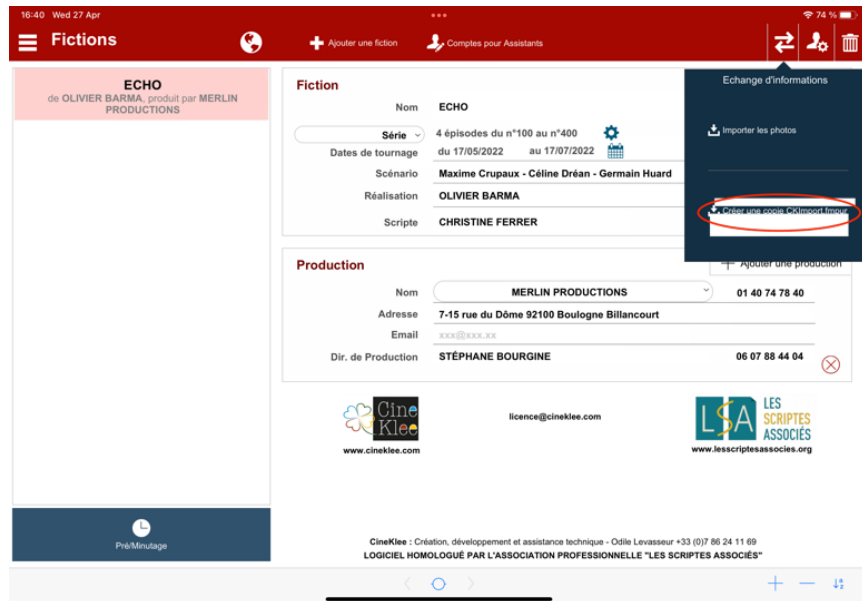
16:40 Wed 27 Apr

74 %

Fictions

Ajouter une fiction

Comptes pour Assistants

ECHO
de OLIVIER BARMA, produit par MERLIN PRODUCTIONS

Fiction

Nom ECHO

Série 4 épisodes du n°100 au n°400

Dates de tournage du 17/05/2022 au 17/07/2022

Scénario Maxime Crupaux - Céline Dréan - Germain Huard

Réalisation OLIVIER BARMA

Scripte CHRISTINE FERRER

Echange d'informations

Importer les photos

Créer une copie CKImport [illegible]

Production

Ajouter une production

Nom MERLIN PRODUCTIONS 01 40 74 78 40

Adresse 7-15 rue du Dôme 92100 Boulogne Billancourt

Email xxx@xxx.xx

Dir. de Production STÉPHANE BOURGINE 06 07 88 44 04

Cine Klee
www.cineklee.com

licence@cineklee.com

LSA LES SCRIPTES ASSOCIÉS
www.lesscriptesassocies.org

Pré/Minutage

CineKlee : Création, développement et assistance technique - Odile Levasseur +33 (0)7 86 24 11 69
LOGICIEL HOMOLOGUÉ PAR L'ASSOCIATION PROFESSIONNELLE "LES SCRIPTES ASSOCIÉS"